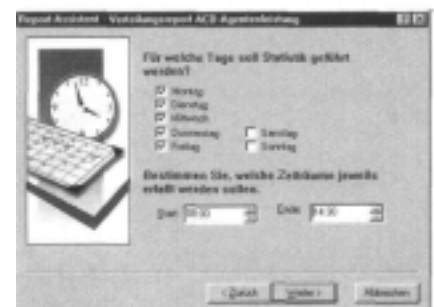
Report Assistent - Verteilungsreport ACD Agentenleistung

Für welche Tage soll Statistik geführt werden?

Montag
Dienstag
Mittwoch
Donnerstag
Freitag
Samstag
Sonntag

Bestimmen Sie, welche Zeiträume jeweils erfaßt werden sollen.

Start 10:00
Ende 14:00

< Zurück
Weiter >
Abbrechen